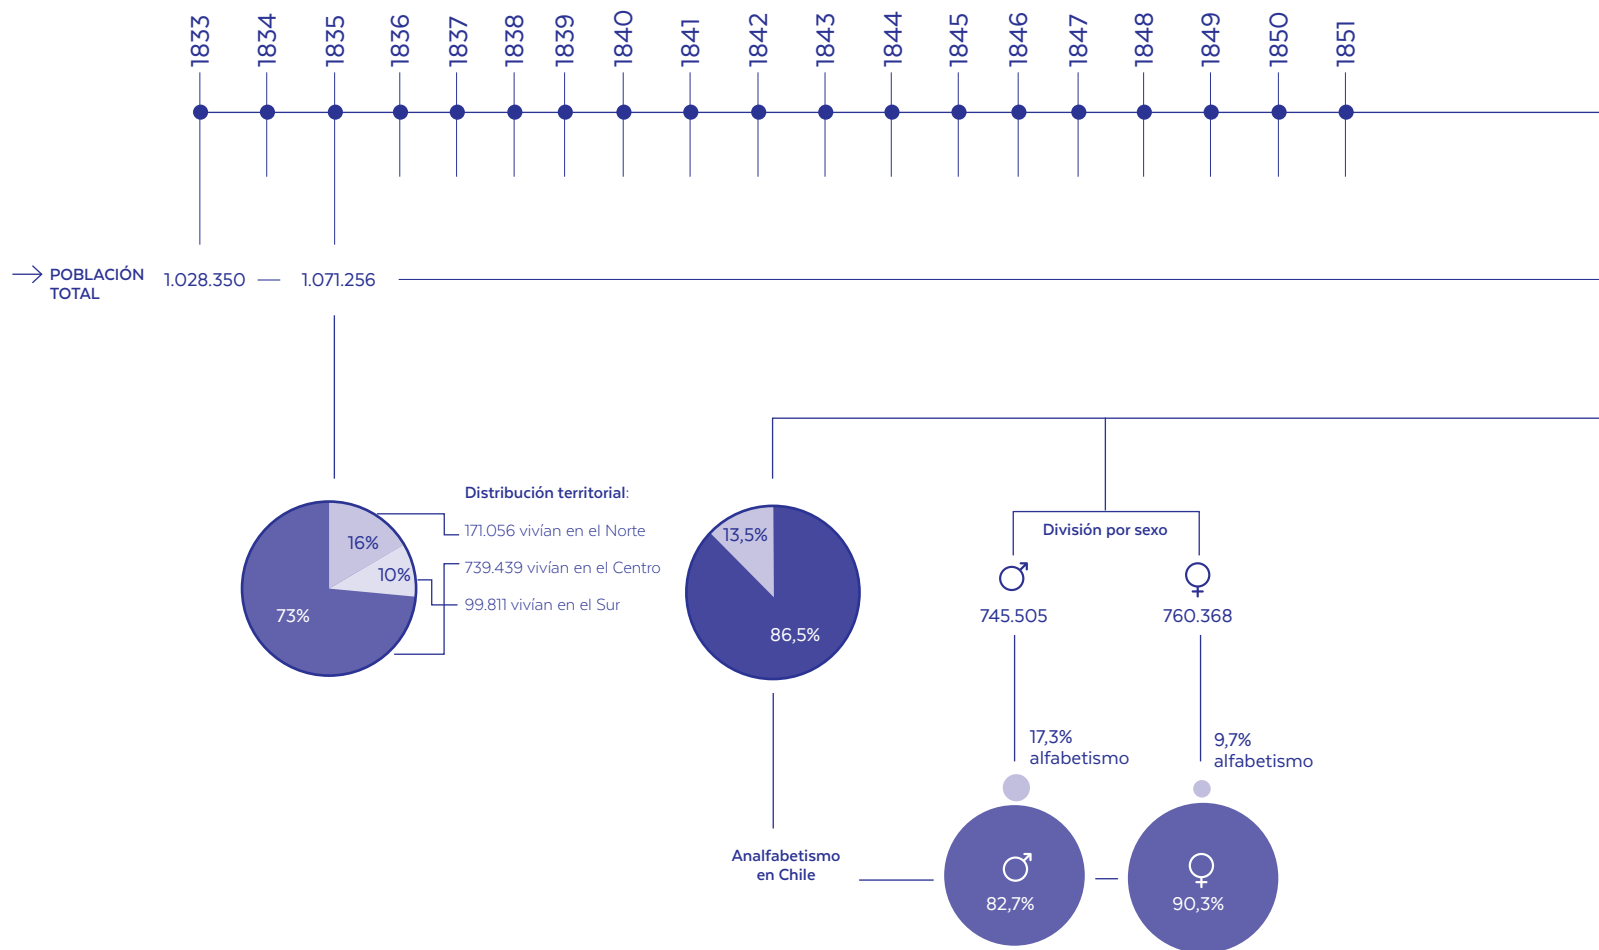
1833 1834 1835 1836 1837 1838 1839 1840 1841 1842 1843 1844 1845 1846 1847 1848 1849 1850 1851

POBLACIÓN TOTAL 1.028.350 — 1.071.256

Distribución territorial:
171.056 vivían en el Norte
739.439 vivían en el Centro
99.811 vivían en el Sur

16%
10%
73%

13,5%
86,5%

División por sexo
♂ 745.505
♀ 760.368

17,3% alfabetismo
9,7% alfabetismo

Analfabetismo en Chile
♂ 82,7%
♀ 90,3%